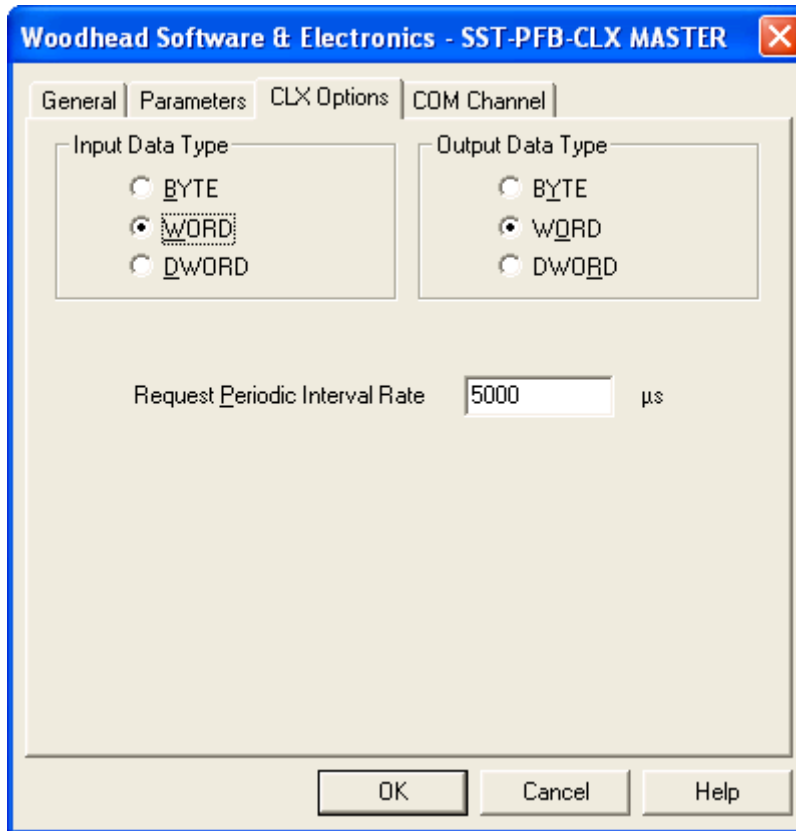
Woodhead Software & Electronics - SST-PFB-CLX MASTER

General | Parameters | CLX Options | COM Channel

Input Data Type
BYTE
WORD
DWORD

Output Data Type
BYTE
WORD
DWORD

Request Periodic Interval Rate 5000 µs

OK Cancel Help